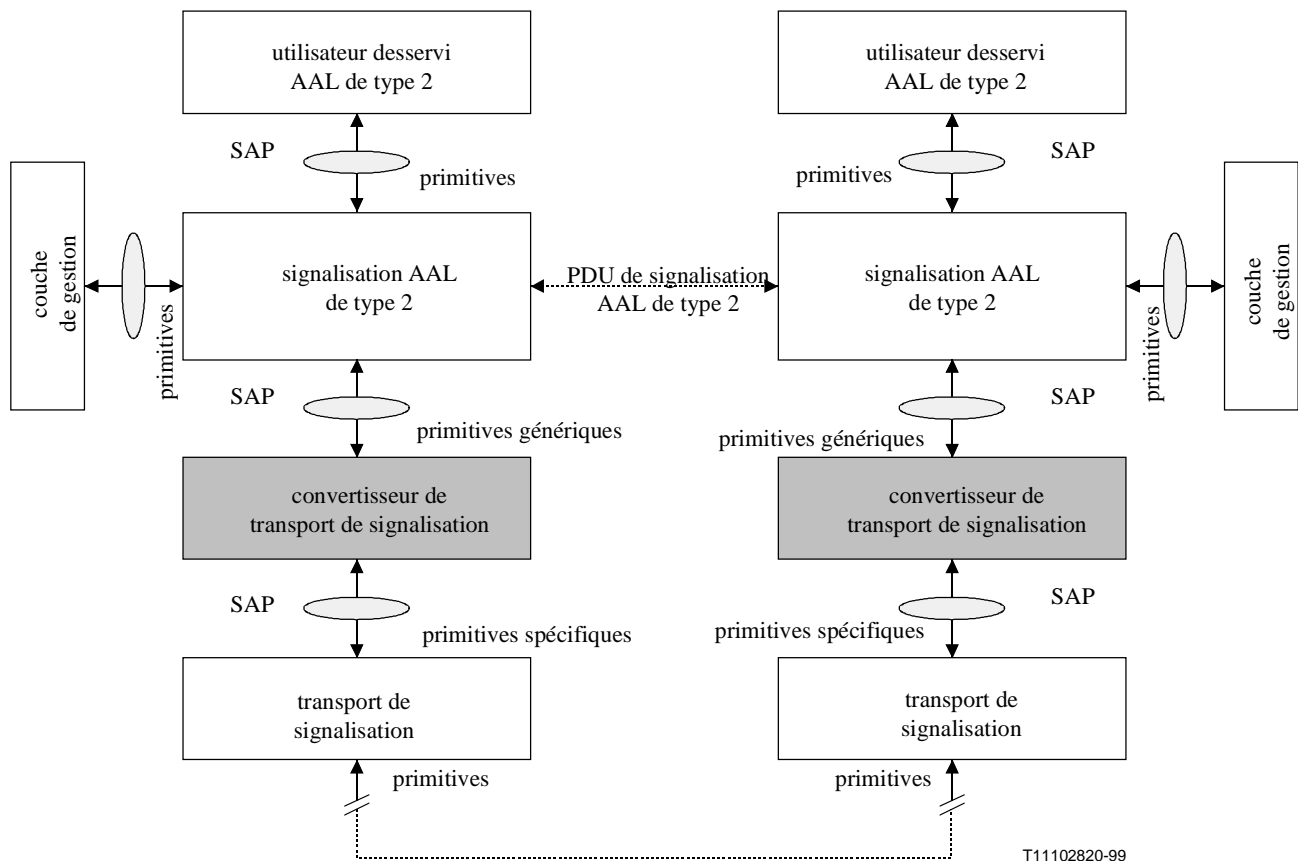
utilisateur desservi AAL de type 2

utilisateur desservi AAL de type 2

SAP

primitives

primitives

SAP

couche de gestion

primitives

signalisation AAL de type 2

PDU de signalisation AAL de type 2

signalisation AAL de type 2

primitives

couche de gestion

SAP

primitives génériques

primitives génériques

SAP

convertisseur de transport de signalisation

convertisseur de transport de signalisation

SAP

primitives spécifiques

primitives spécifiques

SAP

transport de signalisation

transport de signalisation

primitives

primitives

T11102820-99